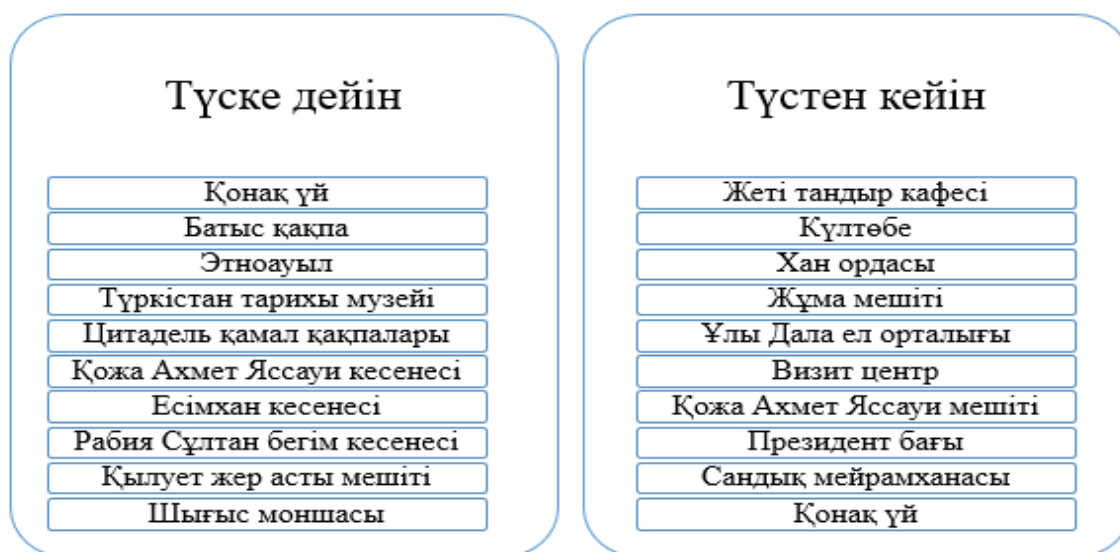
Түске дейін

| Қонақ үй |
|---|
| Батыс қақпа |
| Этноауыл |
| Түркістан тарихы музейі |
| Цитадель қамал қақпалары |
| Қожа Ахмет Яссауи кесенесі |
| Есімхан кесенесі |
| Рабия Сұлтан бегім кесенесі |
| Қылует жер асты мешіті |
| Шығыс моншасы |

Түстен кейін

| Жеті тандыр кафесі |
|---|
| Күлтөбе |
| Хан ордасы |
| Жұма мешіті |
| Ұлы Дала ел орталығы |
| Визит центр |
| Қожа Ахмет Яссауи мешіті |
| Президент бағы |
| Сандық мейрамханасы |
| Қонақ үй |